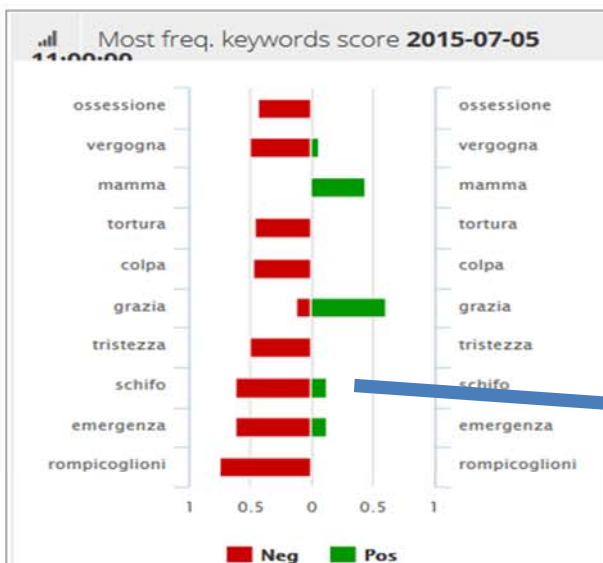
Most freq. keywords score **2015-07-05 11:00:00**

ossessione
vergogna
mamma
tortura
colpa
grazia
tristezza
schifo
emergenza
rompicoglioni

ossessione
vergogna
mamma
tortura
colpa
grazia
tristezza
schifo
emergenza
rompicoglioni

1 0.5 0 0.5 1

Neg Pos